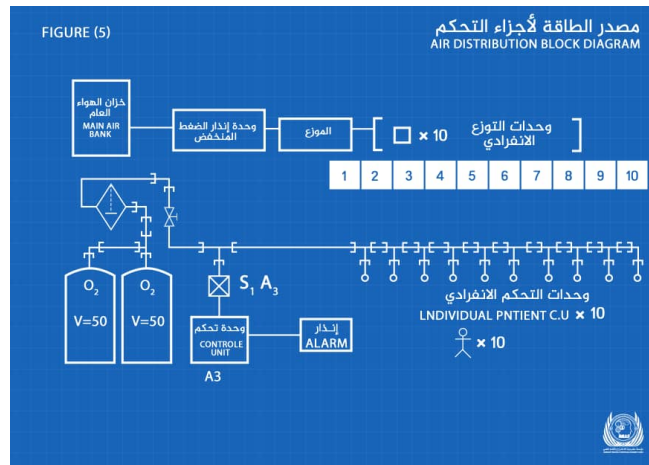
FIGURE (5)

مصدر الطاقة لأجزاء التحكم
AIR DISTRIBUTION BLOCK DIAGRAM

خزان الهواء العام
MAIN AIR BANK

وحدة إنذار الضغط المنخفض

الموزع

□ × 10

وحدات التوزع الانفرادي

| 1 | 2 | 3 | 4 | 5 | 6 | 7 | 8 | 9 | 10 |
|---|---|---|---|---|---|---|---|---|---|

$O_2$
V=50

$O_2$
V=50

$S_1$ $A_3$

وحدة تحكم
CONTROLE UNIT

إنذار
ALARM

A3

وحدات التحكم الانفرادي
LNDIVIDUAL PNTIENT C.U × 10

× 10